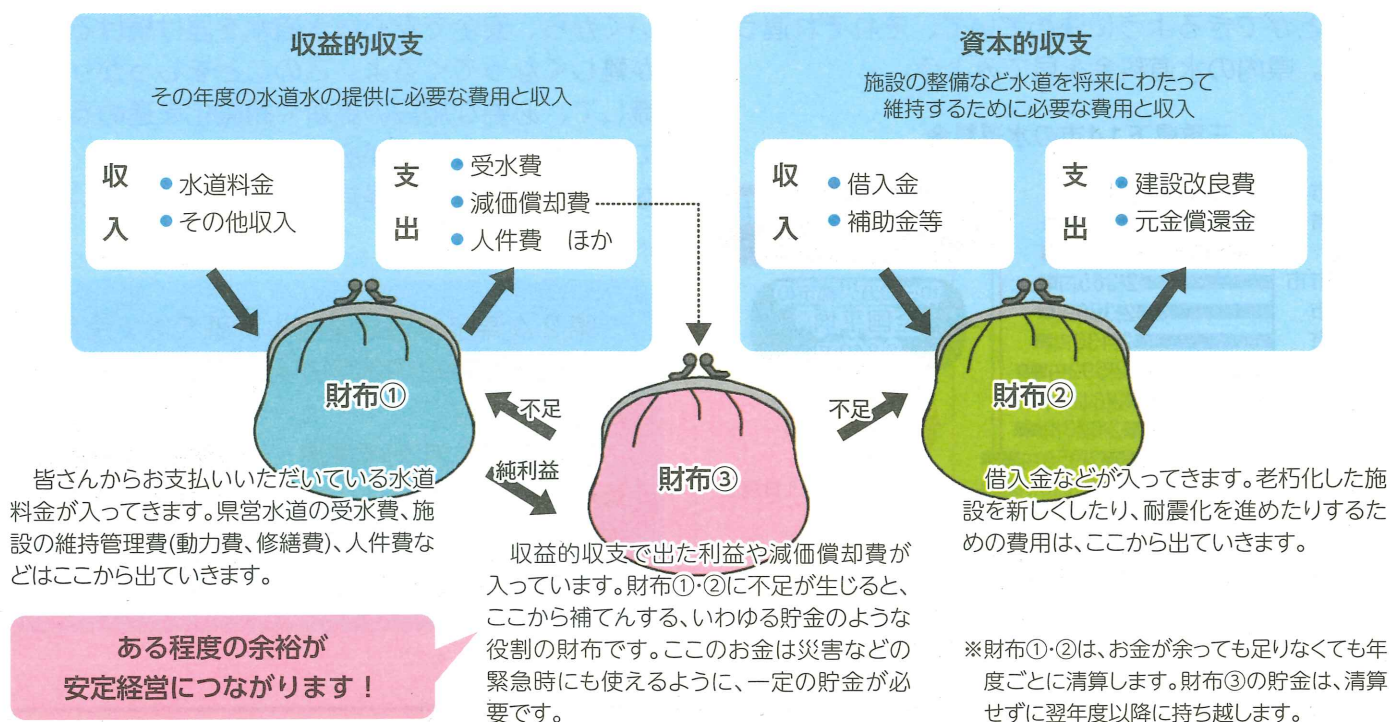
収益的収支

その年度の水道水の提供に必要な費用と収入

収入
● 水道料金
● その他収入

支出
● 受水費
● 減価償却費
● 人件費　ほか

資本的収支

施設の整備など水道を将来にわたって維持するために必要な費用と収入

収入
● 借入金
● 補助金等

支出
● 建設改良費
● 元金償還金

財布①

不足

純利益

財布③

不足

財布②

皆さんからお支払いいただいている水道料金が入ってきます。県営水道の受水費、施設の維持管理費(動力費、修繕費)、人件費などはここから出ていきます。

収益的収支で出た利益や減価償却費が入っています。財布①·②に不足が生じると、ここから補てんする、いわゆる貯金のような役割の財布です。ここのお金は災害などの緊急時にも使えるように、一定の貯金が必要です。

借入金などが入ってきます。老朽化した施設を新しくしたり、耐震化を進めたりするための費用は、ここから出ていきます。

ある程度の余裕が
安定経営につながります！

※財布①·②は、お金が余っても足りなくても年度ごとに清算します。財布③の貯金は、清算せずに翌年度以降に持ち越します。